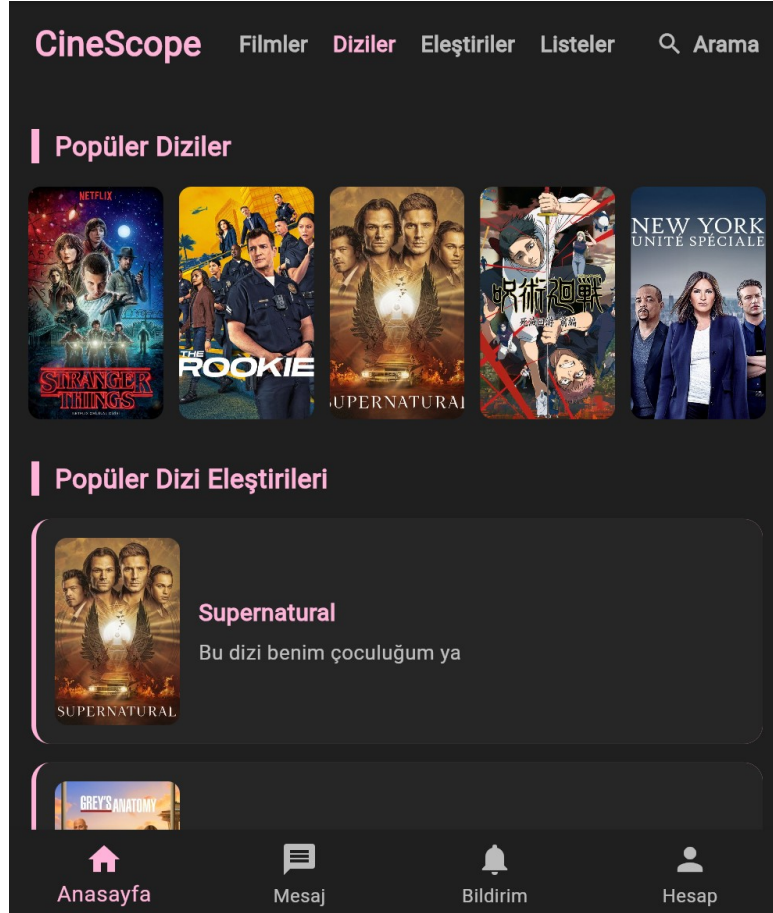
CineScope Filmler Diziler Eleştiriler Listeler Arama

Popüler Diziler

NETFLIX
STRANGER THINGS

THE ROOKIE

SUPERNATURAL

呪術廻戦

NEW YORK UNITÉ SPÉCIALE

Popüler Dizi Eleştirileri

SUPERNATURAL
Supernatural
Bu dizi benim çoculuğum ya

GREY'S ANATOMY

Anasayfa Mesaj Bildirim Hesap